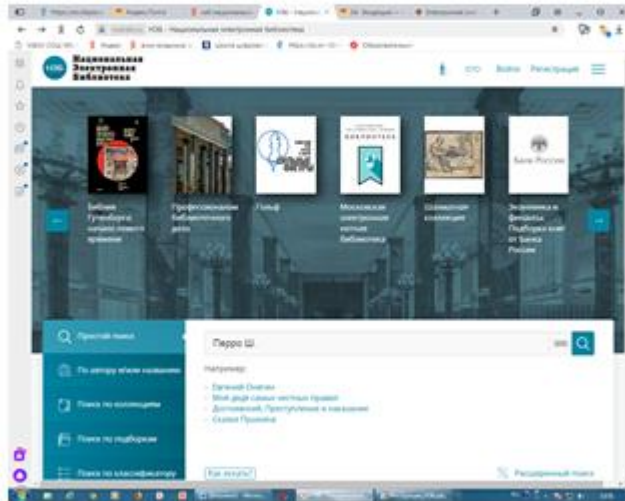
НЭБ - Национальная электронная библиотека

Национальная Электронная Библиотека

Войти Регистрация

Библия Гутенберга: начало нового времени

Профессиональное библиотечное дело

Гольф

Московская электронная научная библиотека

Знаковые коллекции

Экономика и финансы. Подборка книг от Банка России

Банк России

Простой поиск

По автору и/или названию

Поиск по коллекциям

Поиск по подборкам

Поиск по классификатору

Перро Ш.

Например:

- Евгений Онегин
- Мой дядя самых честных правил
- Достоевский, Преступление и наказание
- Сказки Пушкина

Как искать?

Расширенный поиск